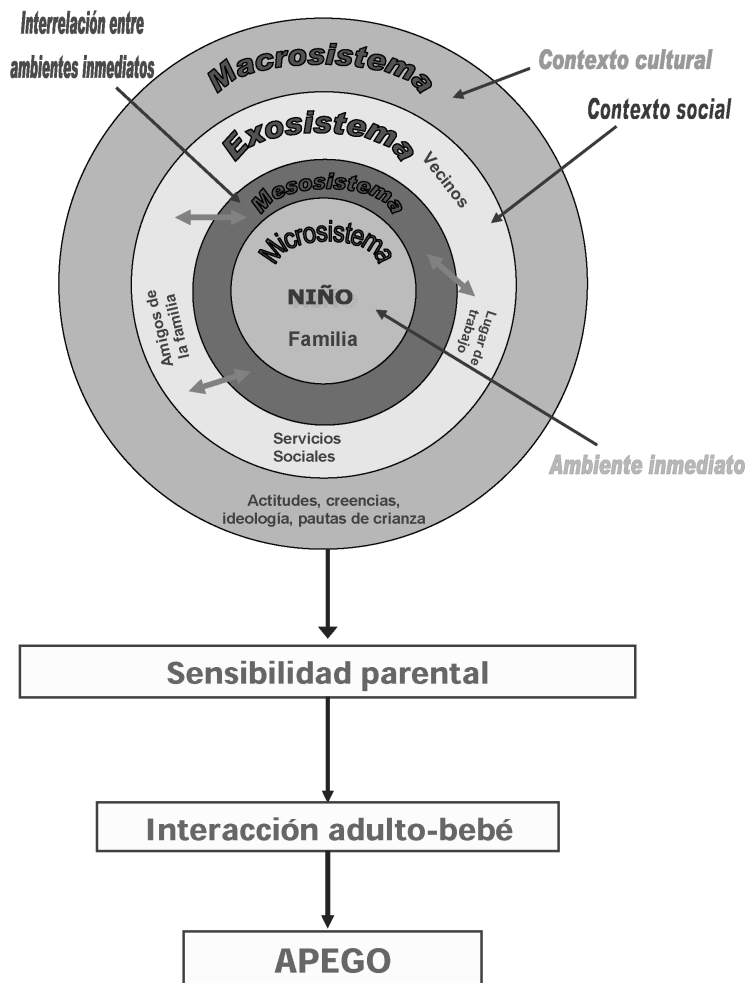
Interrelación entre ambientes inmediatos

Macrosistema

Contexto cultural

Exosistema

Contexto social

Vecinos

Mesosistema

Microsistema

NIÑO

Familia

Amigos de la familia

Lugar de trabajo

Servicios Sociales

Ambiente inmediato

Actitudes, creencias, ideología, pautas de crianza

Sensibilidad parental

Interacción adulto-bebé

APEGO